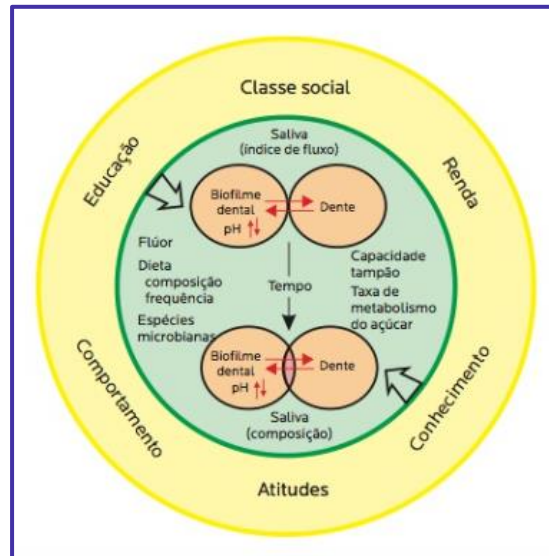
Classe social

Educação

Renda

Saliva (índice de fluxo)

Biofilme dental pH

Dente

Flúor

Dieta composição frequência

Espécies microbianas

Tempo

Capacidade tampão

Taxa de metabolismo do açúcar

Biofilme dental pH

Dente

Saliva (composição)

Comportamento

Conhecimento

Atitudes